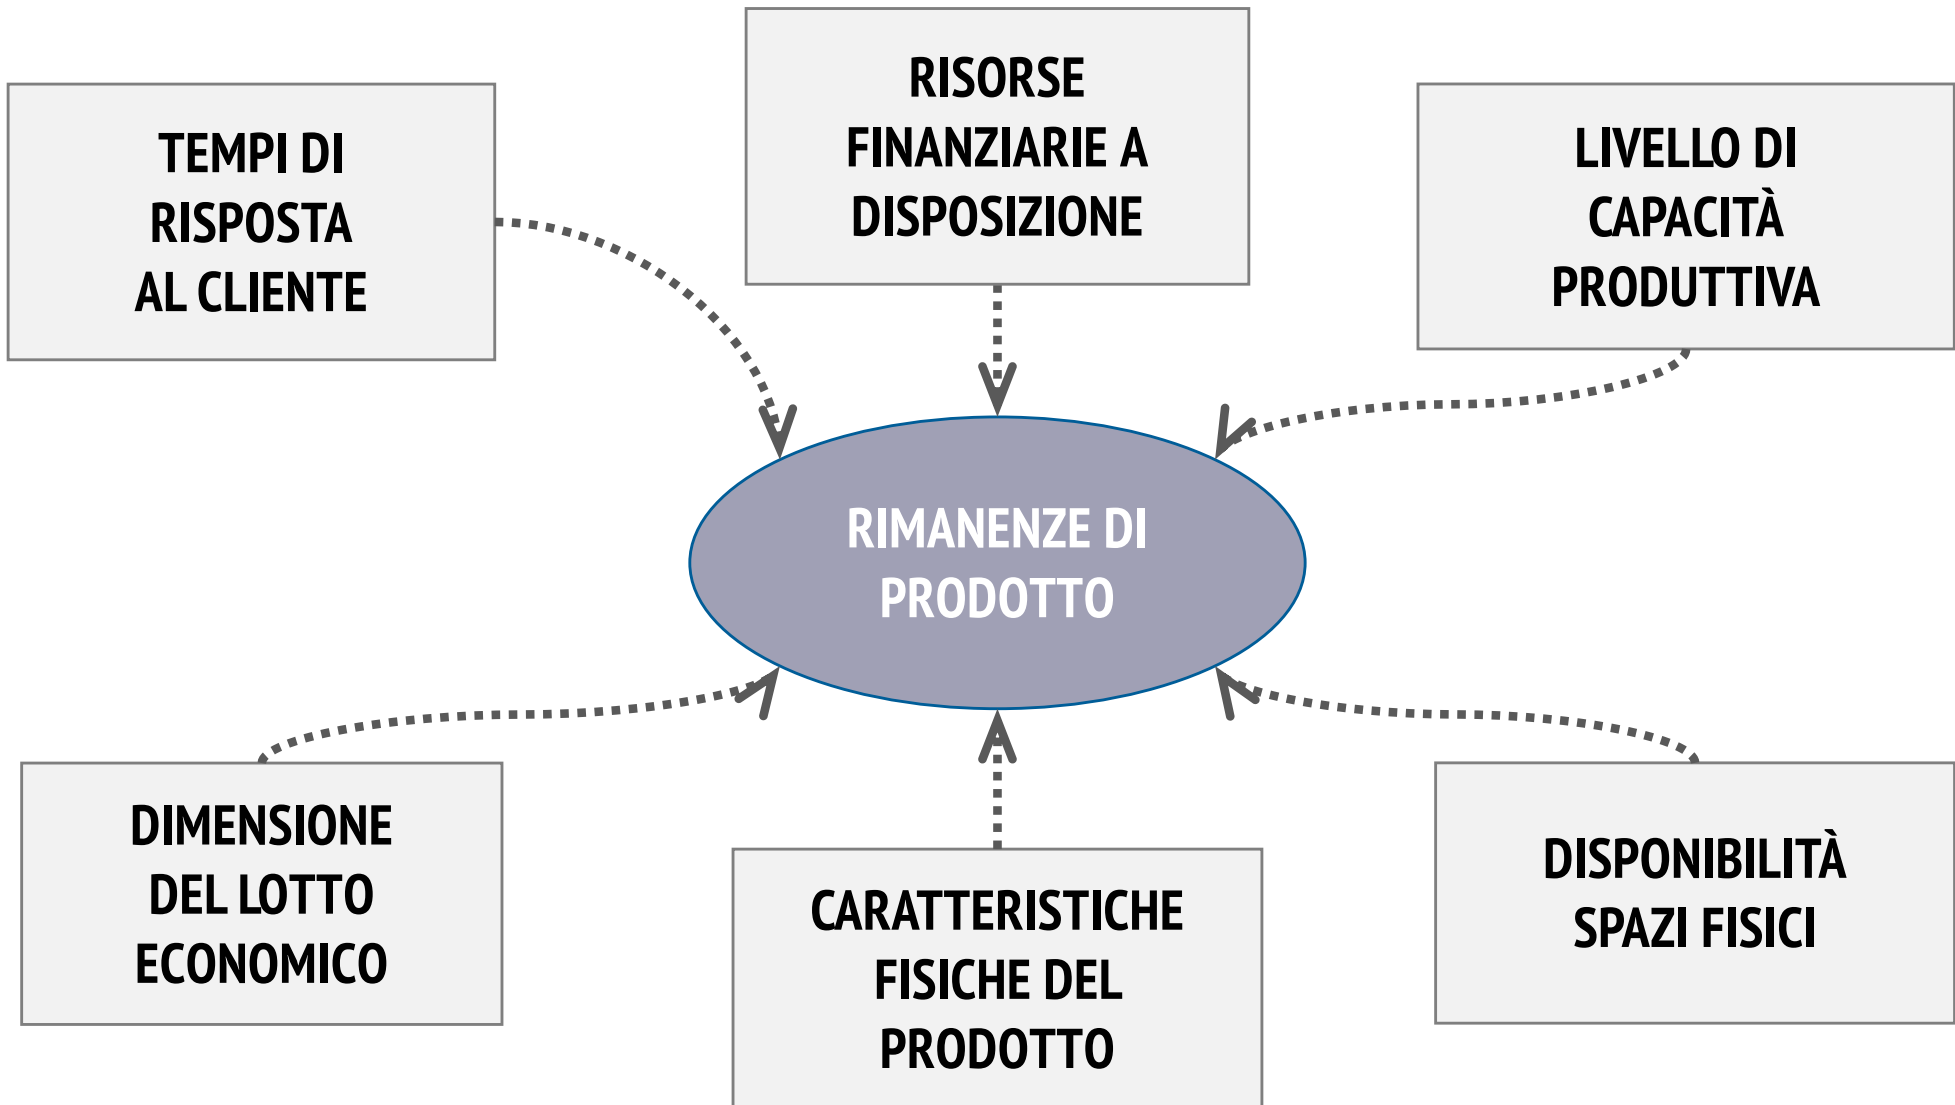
TEMPI DI RISPOSTA AL CLIENTE

RISORSE FINANZIARIE A DISPOSIZIONE

LIVELLO DI CAPACITÀ PRODUTTIVA

RIMANENZE DI PRODOTTO

DIMENSIONE DEL LOTTO ECONOMICO

CARATTERISTICHE FISICHE DEL PRODOTTO

DISPONIBILITÀ SPAZI FISICI